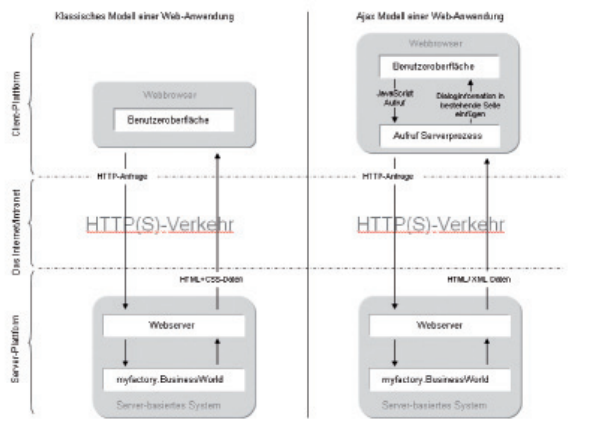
Klassisches Modell einer Web-Anwendung

Ajax Modell einer Web-Anwendung

Client-Plattform

Das Internet/Intranet

Server-Plattform

Webbrowser

Benutzeroberfläche

HTTP-Anfrage

HTTP(S)-Verkehr

HTML+CSS-Daten

Webserver

myfactory.BusinessWorld

Server-basiertes System

Webbrowser

Benutzeroberfläche

JavaScript Aufruf

Dialoginformation in bestehende Seite einfügen

Aufruf Serverprozess

HTTP-Anfrage

HTTP(S)-Verkehr

HTML/XML Daten

Webserver

myfactory.BusinessWorld

Server-basiertes System